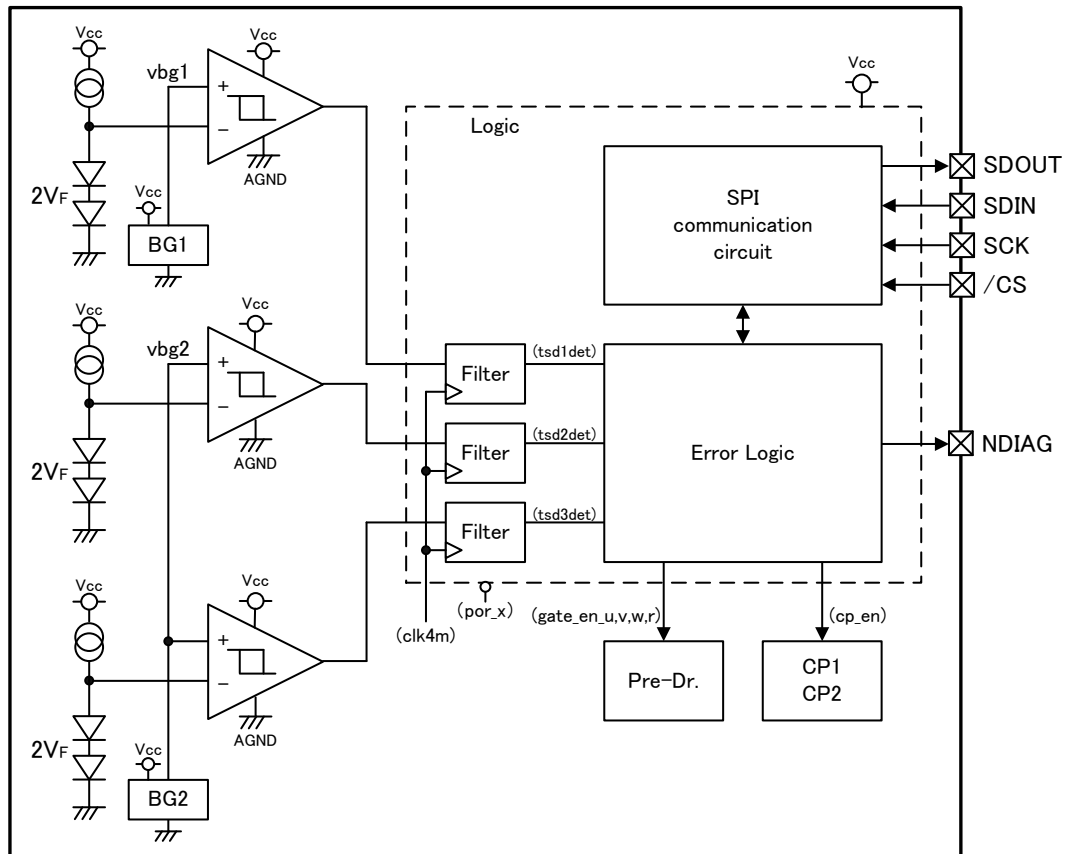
Vcc
Vcc
vbg1
+
−
AGND
2VF
Vcc
BG1
Vcc
Logic
SPI communication circuit
SDOUT
SDIN
SCK
/CS
Vcc
Vcc
vbg2
+
−
AGND
2VF
Filter
(tsd1det)
Filter
(tsd2det)
Error Logic
NDIAG
Filter
(tsd3det)
Vcc
Vcc
+
−
AGND
2VF
Vcc
BG2
(clk4m)
(por_x)
(gate_en_u,v,w,r)
(cp_en)
Pre−Dr.
CP1
CP2